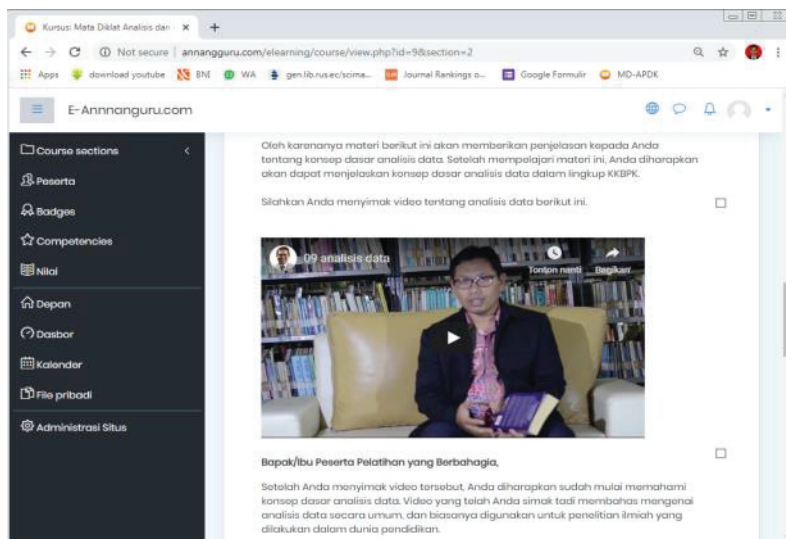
Kursus: Mata Diklat Analisis dan ×
+
Not secure | annangguru.com/elearning/course/view.php?id=9&section=2
Apps download youtube BNI WA gen.lib.rus.ec/scima... Journal Rankings o... Google Formulir MD-APDK
E-Annnanguru.com
Course sections
Peserta
Badges
Competencies
Nilai
Depan
Dasbor
Kalender
File pribadi
Administrasi Situs

Oleh karenanya materi berikut ini akan memberikan penjelasan kepada Anda tentang konsep dasar analisis data. Setelah mempelajari materi ini, Anda diharapkan akan dapat menjelaskan konsep dasar analisis data dalam lingkup KKBPK.

Silahkan Anda menyimak video tentang analisis data berikut ini.

09 analisis data
Tonton nanti
Bagikan

Bapak/Ibu Peserta Pelatihan yang Berbahagia,

Setelah Anda menyimak video tersebut, Anda diharapkan sudah mulai memahami konsep dasar analisis data. Video yang telah Anda simak tadi membahas mengenai analisis data secara umum, dan biasanya digunakan untuk penelitian ilmiah yang dilakukan dalam dunia pendidikan.